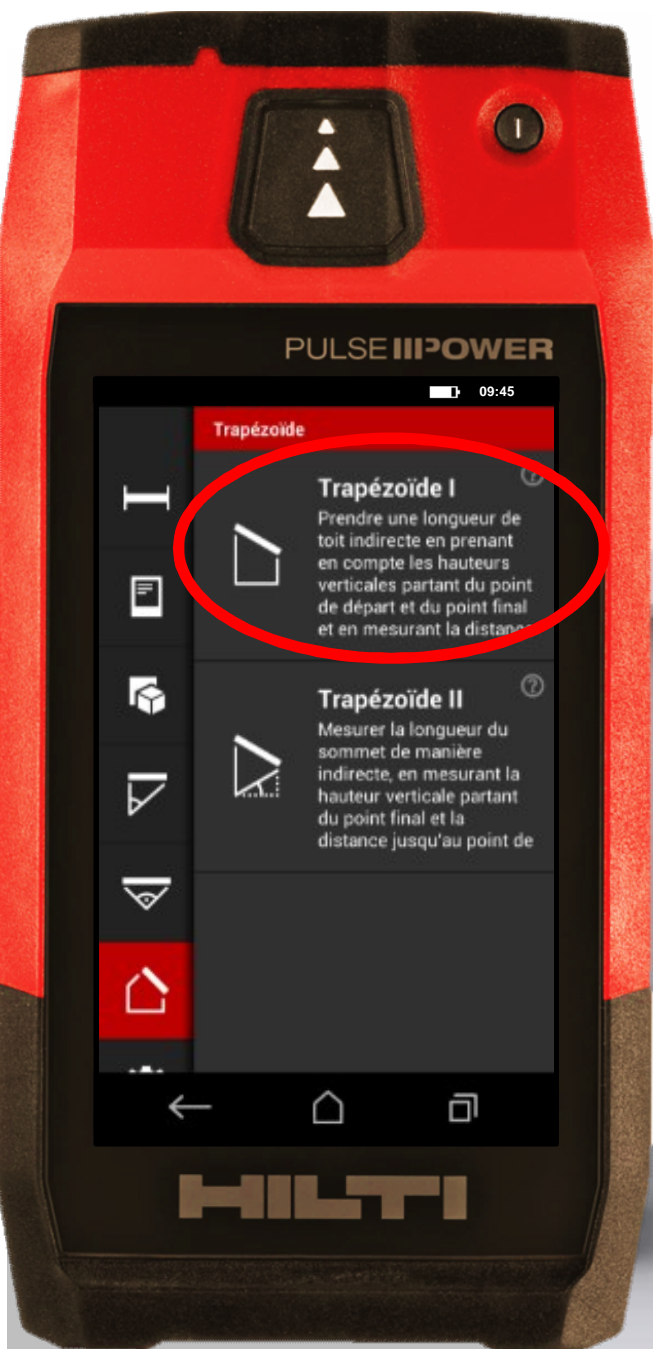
PULSE POWER

09:45

Trapézoïde

Trapézoïde I

Prendre une longueur de toit indirecte en prenant en compte les hauteurs verticales partant du point de départ et du point final et en mesurant la distanc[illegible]

Trapézoïde II

Mesurer la longueur du sommet de manière indirecte, en mesurant la hauteur verticale partant du point final et la distance jusqu'au point de

HILTI